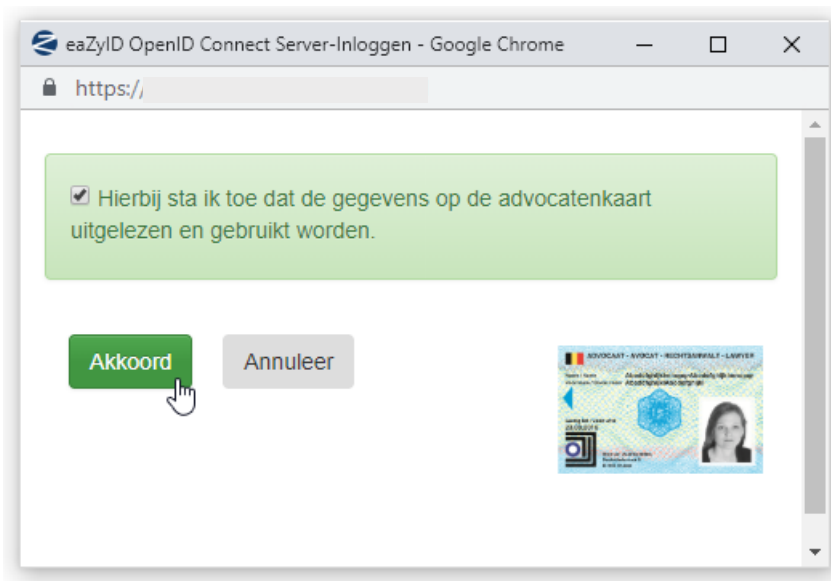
eaZyID OpenID Connect Server-Inloggen - Google Chrome

https:/

Hierbij sta ik toe dat de gegevens op de advocatenkaart uitgelezen en gebruikt worden.

Akkoord

Annuleer

ADVOCAAT - AVOCAT - RECHTSANWALT - LAWYER